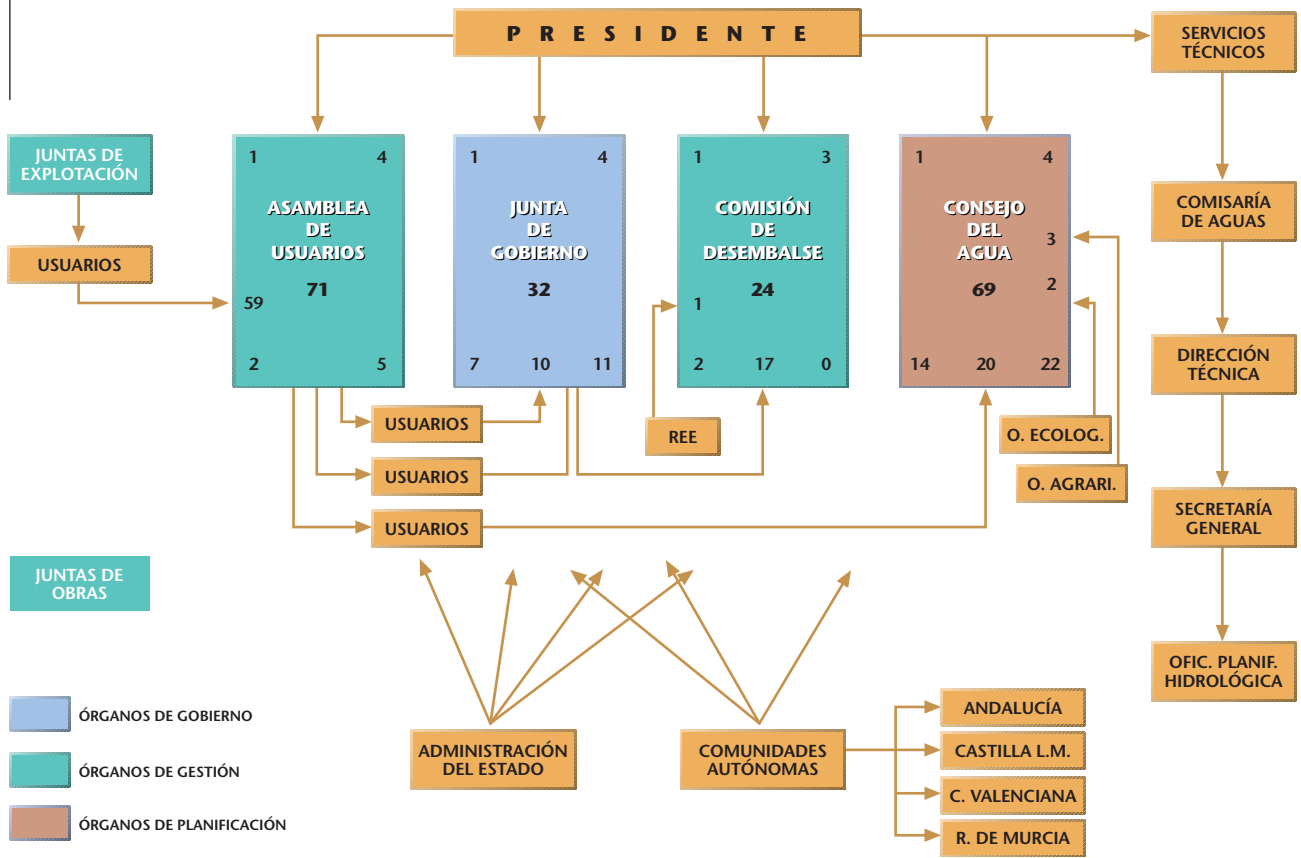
P R E S I D E N T E

SERVICIOS TÉCNICOS

JUNTAS DE EXPLOTACIÓN

USUARIOS

1 4
ASAMBLEA DE USUARIOS
71
59
2 5

1 4
JUNTA DE GOBIERNO
32
7 10 11

1 3
COMISIÓN DE DESEMBALSE
24
1
2 17 0

1 4
CONSEJO DEL AGUA
69
3
2
14 20 22

COMISARÍA DE AGUAS

DIRECCIÓN TÉCNICA

SECRETARÍA GENERAL

OFIC. PLANIF. HIDROLÓGICA

USUARIOS

USUARIOS

USUARIOS

REE

O. ECOLOG.

O. AGRARI.

JUNTAS DE OBRAS

ÓRGANOS DE GOBIERNO

ÓRGANOS DE GESTIÓN

ÓRGANOS DE PLANIFICACIÓN

ADMINISTRACIÓN DEL ESTADO

COMUNIDADES AUTÓNOMAS

ANDALUCÍA

CASTILLA L.M.

C. VALENCIANA

R. DE MURCIA